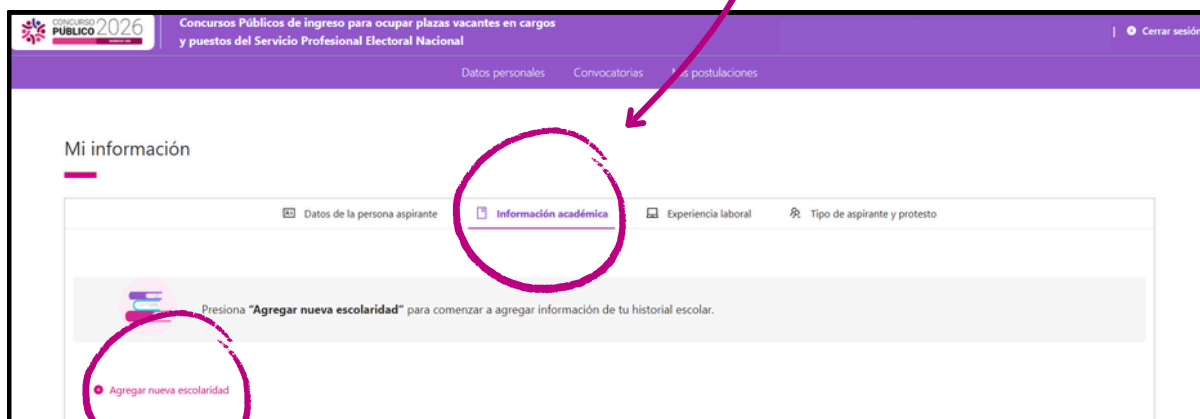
CONCURSO PÚBLICO 2026

Concursos Públicos de ingreso para ocupar plazas vacantes en cargos y puestos del Servicio Profesional Electoral Nacional

Cerrar sesión

Datos personales Convocatorias Mis postulaciones

Mi información

Datos de la persona aspirante Información académica Experiencia laboral Tipo de aspirante y protesto

Presiona **"Agregar nueva escolaridad"** para comenzar a agregar información de tu historial escolar.

Agregar nueva escolaridad